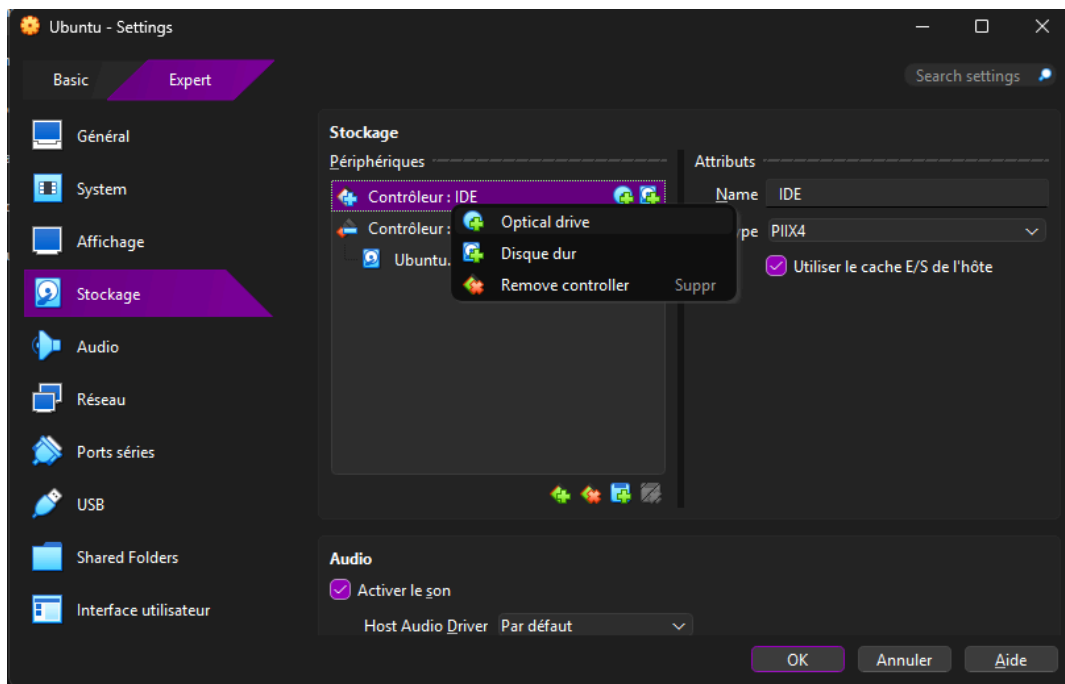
Ubuntu - Settings

Basic
Expert

Search settings

Général
System
Affichage
Stockage
Audio
Réseau
Ports séries
USB
Shared Folders
Interface utilisateur

Stockage
Périphériques
Contrôleur : IDE
Contrôleur :
Ubuntu.
Optical drive
Disque dur
Remove controller
Suppr

Attributs
Name
IDE
ype
PIIX4
Utiliser le cache E/S de l'hôte

Audio
Activer le son
Host Audio Driver
Par défaut

OK
Annuler
Aide